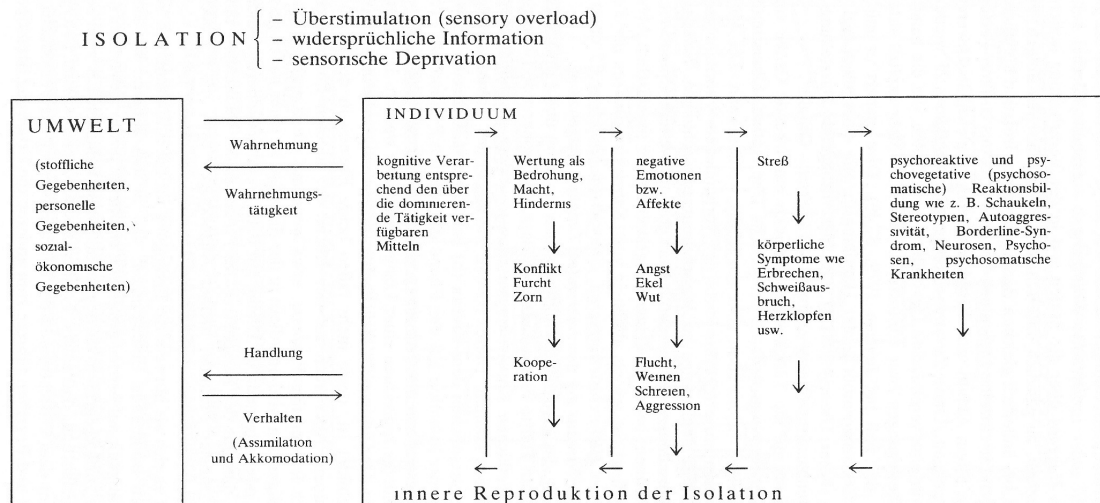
ISOLATION – Überstimulation (sensory overload)
– widersprüchliche Information
– sensorische Deprivation

UMWELT

(stoffliche Gegebenheiten, personelle Gegebenheiten, sozialökonomische Gegebenheiten)

Wahrnehmung

Wahrnehmungstätigkeit

Handlung

Verhalten

(Assimilation und Akkomodation)

INDIVIDUUM

kognitive Verarbeitung entsprechend den über die dominierende Tätigkeit verfügbaren Mitteln

Wertung als Bedrohung, Macht, Hindernis

Konflikt
Furcht
Zorn

Kooperation

negative Emotionen bzw. Affekte

Angst
Ekel
Wut

Flucht,
Weinen
Schreien,
Aggression

Streß

körperliche Symptome wie Erbrechen, Schweißausbruch, Herzklopfen usw.

psychoreaktive und psychovegetative (psychosomatische) Reaktionsbildung wie z. B. Schaukeln, Stereotypien, Autoaggressivität, Borderline-Syndrom, Neurosen, Psychosen, psychosomatische Krankheiten

innere Reproduktion der Isolation